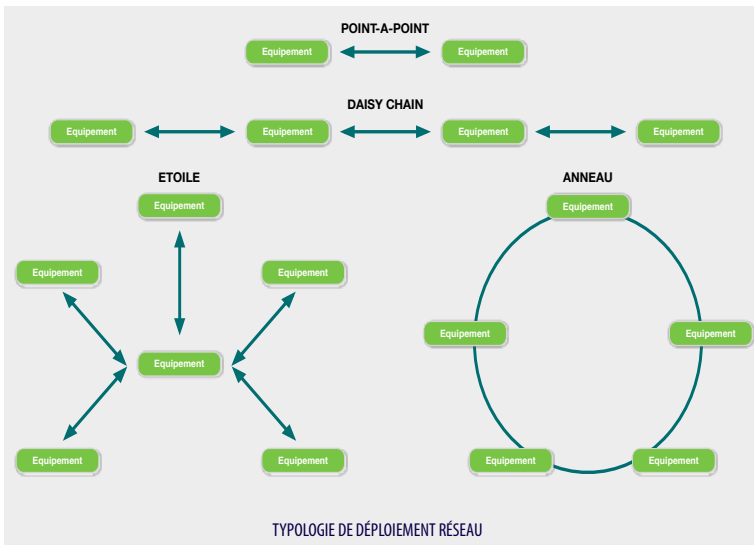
POINT-A-POINT

Equipement

Equipement

DAISY CHAIN

Equipement

Equipement

Equipement

Equipement

ETOILE

Equipement

Equipement

Equipement

Equipement

Equipement

Equipement

ANNEAU

Equipement

Equipement

Equipement

Equipement

Equipement

TYPOLOGIE DE DÉPLOIEMENT RÉSEAU